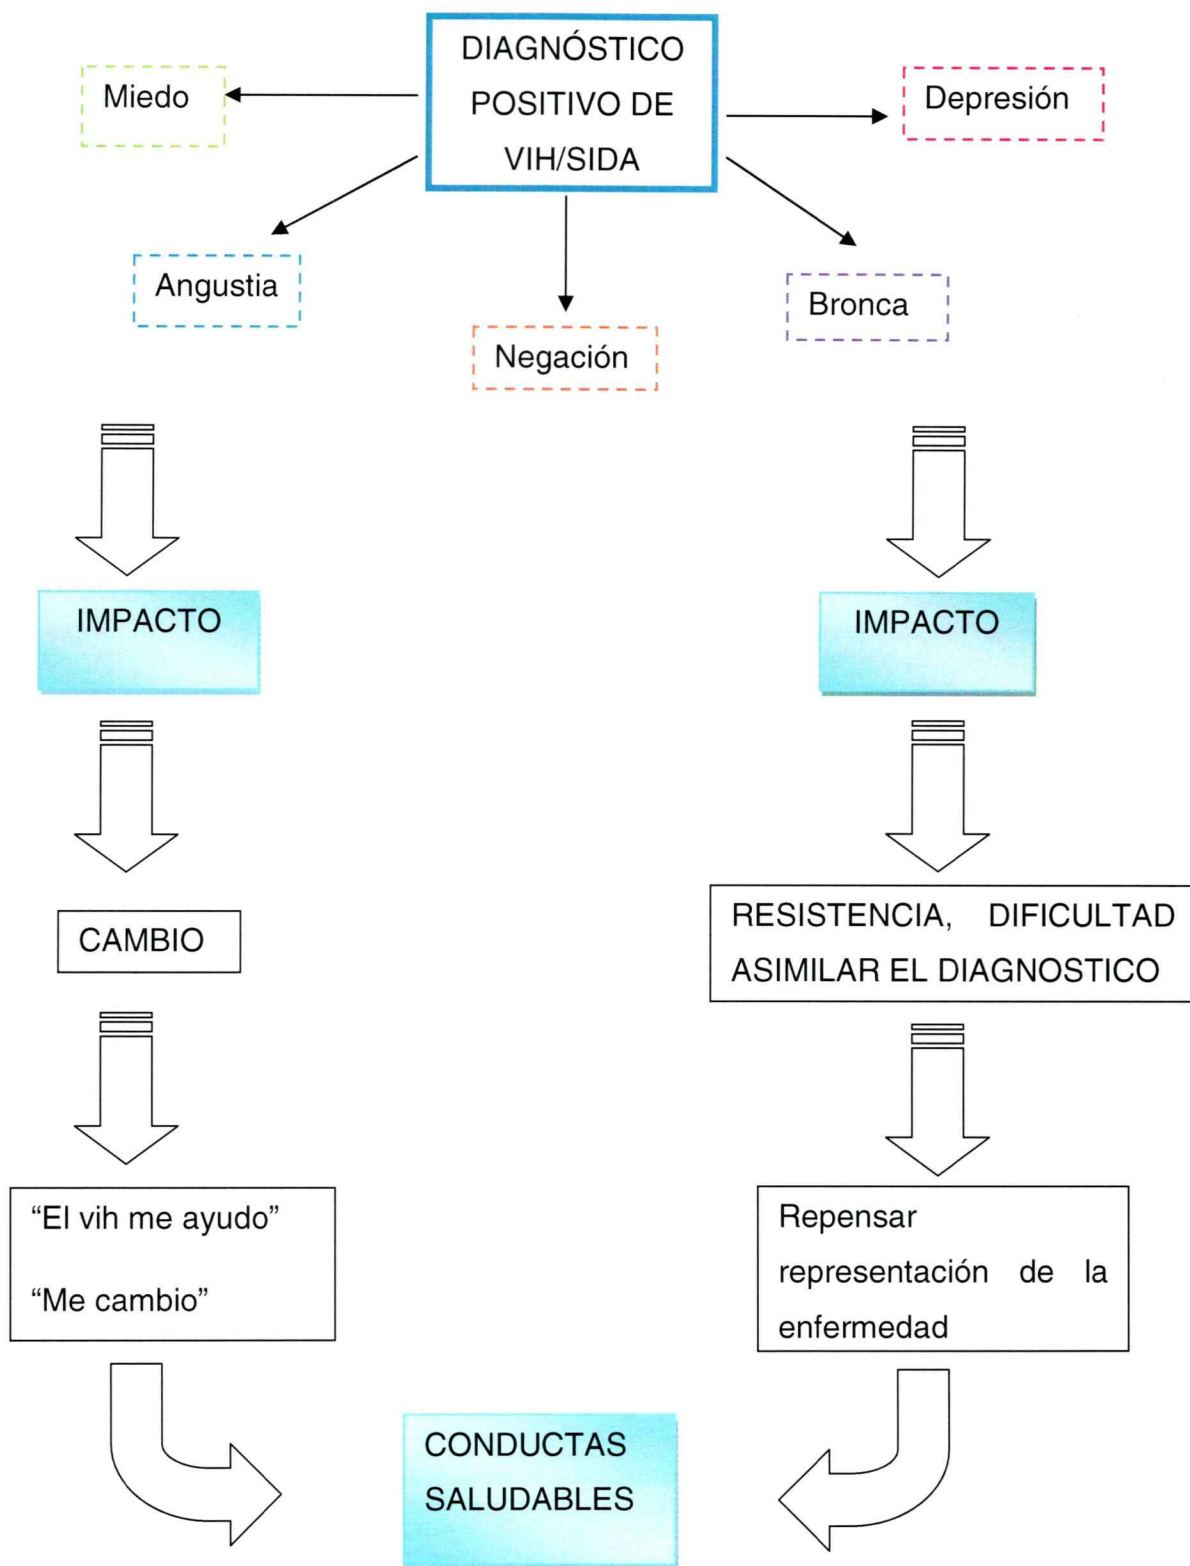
DIAGNÓSTICO POSITIVO DE VIH/SIDA

Miedo

Depresión

Angustia

Negación

Bronca

IMPACTO

IMPACTO

CAMBIO

RESISTENCIA, DIFICULTAD ASIMILAR EL DIAGNOSTICO

“El vih me ayudo”

“Me cambio”

Repensar representación de la enfermedad

CONDUCTAS SALUDABLES